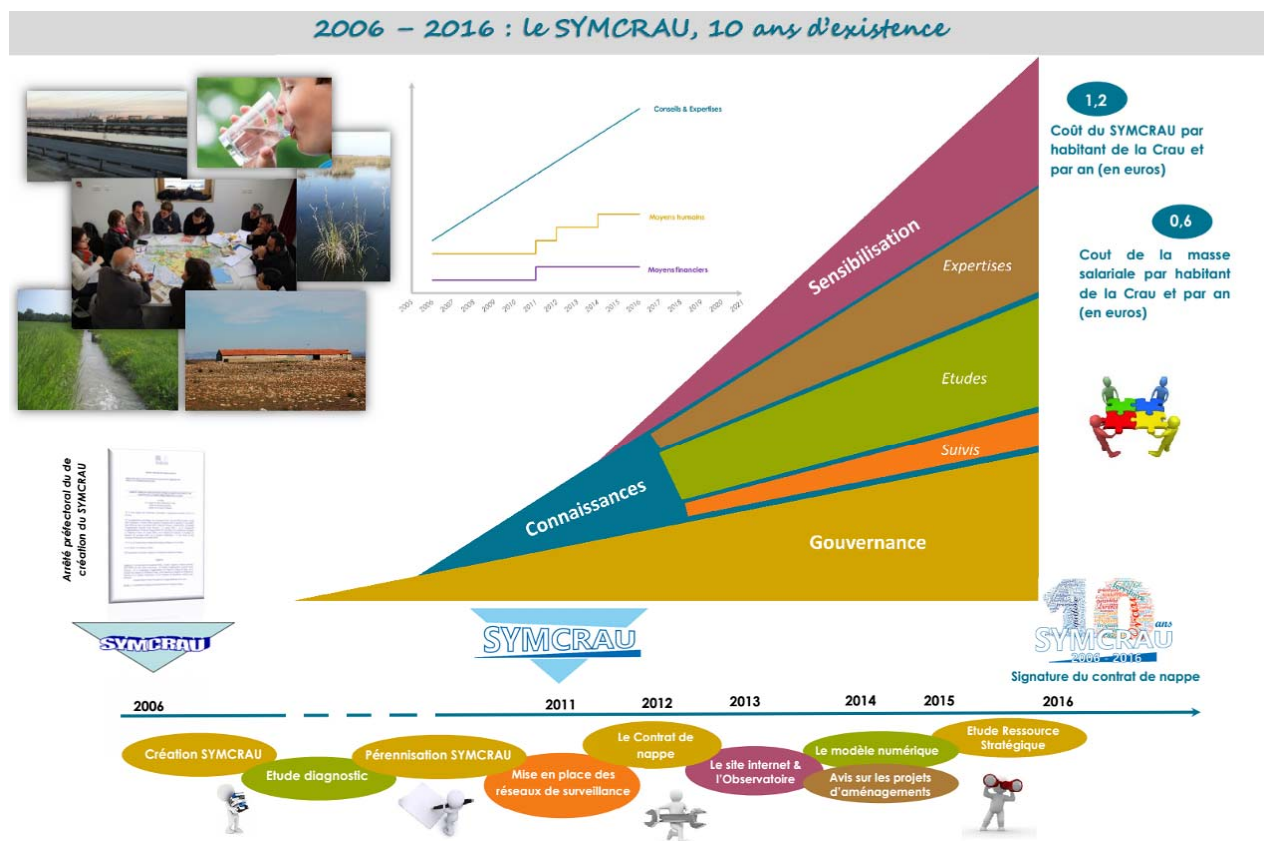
2006 – 2016 : le SYMCRAU, 10 ans d'existence

Conseils & Expertises

Moyens humains

Moyens financiers

2005 2006 2007 2008 2009 2010 2011 2012 2013 2014 2015 2016 2017 2018 2019 2020 2021

Sensibilisation

Expertises

Etudes

Suivis

Connaissances

Gouvernance

1,2

Coût du SYMCRAU par habitant de la Crau et par an (en euros)

0,6

Cout de la masse salariale par habitant de la Crau et par an (en euros)

Arrêté préfectoral du de création du SYMCRAU

SYMCRAU

SYMCRAU

10 ans SYMCRAU 2006 – 2016

Signature du contrat de nappe

2006

2011

2012

2013

2014

2015

2016

Création SYMCRAU

Etude diagnostic

Pérennisation SYMCRAU

Mise en place des réseaux de surveillance

Le Contrat de nappe

Le site internet & l'Observatoire

Le modèle numérique

Avis sur les projets d'aménagements

Etude Ressource Stratégique